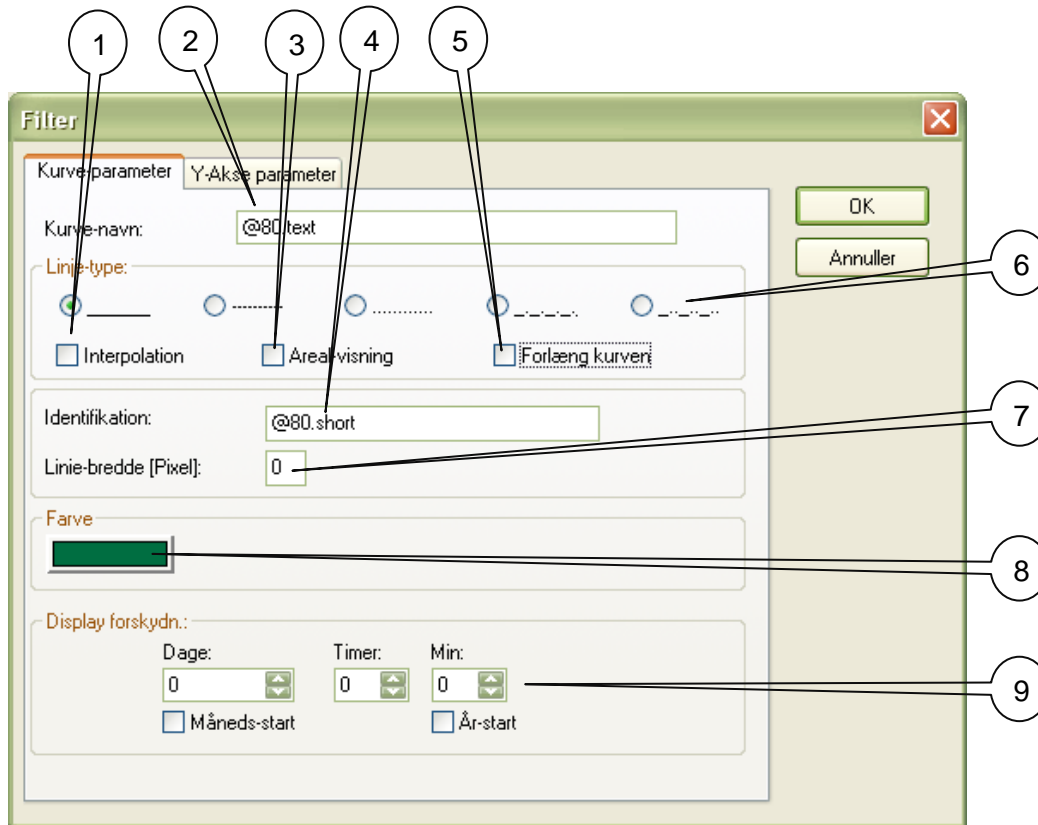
1
2
3
4
5

Filter

Kurve-parameter
Y-Akse parameter

OK
Annuller

Kurve-navn: @80.text

Linje-type:

6

Interpolation
Areal-visning
Forlæng kurven

Identifikation: @80.short

7

Linie-bredde [Pixel]: 0

Farve

8

Display forskydn.:

Dage: 0
Timer: 0
Min: 0

9

Måneds-start
År-start